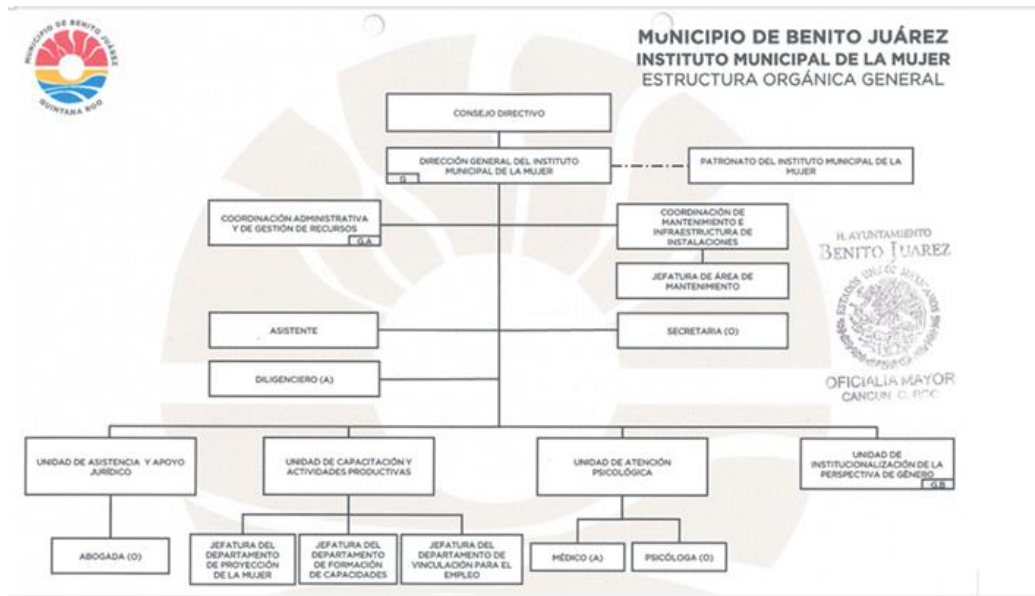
MUNICIPIO DE BENITO JUÁREZ
QUINTANA ROO

MUNICIPIO DE BENITO JUÁREZ
INSTITUTO MUNICIPAL DE LA MUJER
ESTRUCTURA ORGÁNICA GENERAL

CONSEJO DIRECTIVO

DIRECCIÓN GENERAL DEL INSTITUTO MUNICIPAL DE LA MUJER
G

PATRONATO DEL INSTITUTO MUNICIPAL DE LA MUJER

COORDINACIÓN ADMINISTRATIVA Y DE GESTIÓN DE RECURSOS
G.A

COORDINACIÓN DE MANTENIMIENTO E INFRAESTRUCTURA DE INSTALACIONES

JEFATURA DE ÁREA DE MANTENIMIENTO

H. AYUNTAMIENTO
BENITO JUAREZ
ESTADOS UNIDOS MEXICANOS
OFICIALIA MAYOR
CANCUN, Q. ROO

ASISTENTE

SECRETARIA (O)

DILIGENCIERO (A)

UNIDAD DE ASISTENCIA Y APOYO JURÍDICO

UNIDAD DE CAPACITACIÓN Y ACTIVIDADES PRODUCTIVAS

UNIDAD DE ATENCIÓN PSICOLÓGICA

UNIDAD DE INSTITUCIONALIZACIÓN DE LA PERSPECTIVA DE GÉNERO
G.B

ABOGADA (O)

JEFATURA DEL DEPARTAMENTO DE PROYECCIÓN DE LA MUJER

JEFATURA DEL DEPARTAMENTO DE FORMACIÓN DE CAPACIDADES

JEFATURA DEL DEPARTAMENTO DE VINCULACIÓN PARA EL EMPLEO

MÉDICO (A)

PSICÓLOGA (O)